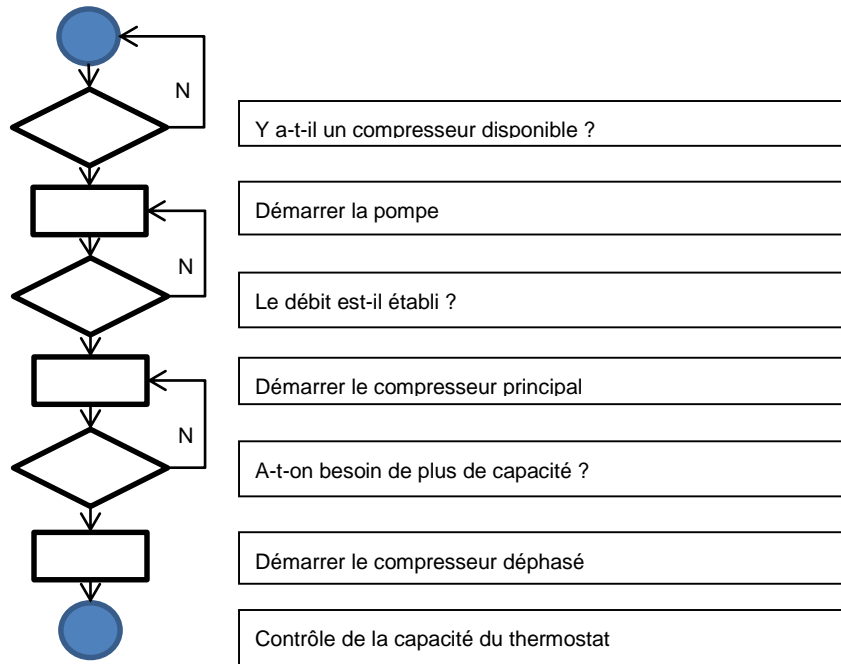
N

Y a-t-il un compresseur disponible ?

Démarrer la pompe

N

Le débit est-il établi ?

Démarrer le compresseur principal

N

A-t-on besoin de plus de capacité ?

Démarrer le compresseur déphasé

Contrôle de la capacité du thermostat